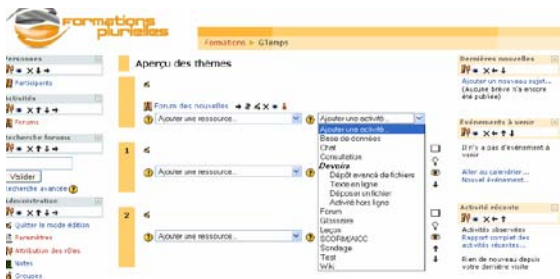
formations plurielles

Formations ► GTemps

Personnes

Participants

Activités

Forums

Recherche forums

Valider

Recherche avancée

Administration

Quitter le mode édition

Paramètres

Attribution des rôles

Notes

Groupes

Aperçu des thèmes

Forum des nouvelles

Ajouter une ressource...

Ajouter une activité...

Ajouter une activité...
Base de données
Chat
Consultation
Devoirs
Dépôt avancé de fichiers
Texte en ligne
Déposer un fichier
Activité hors ligne
Forum
Glossaire
Leçon
SCORM/AICC
Sondage
Test
Wiki

1

Ajouter une ressource...

2

Ajouter une ressource...

Dernières nouvelles

Ajouter un nouveau sujet...
(Aucune brève n'a encore été publiée)

Événements à venir

Il n'y a pas d'événement à venir

Aller au calendrier...
Nouvel événement...

Activité récente

Activités observées
Rapport complet des activités récentes...

Rien de nouveau depuis votre dernière visite